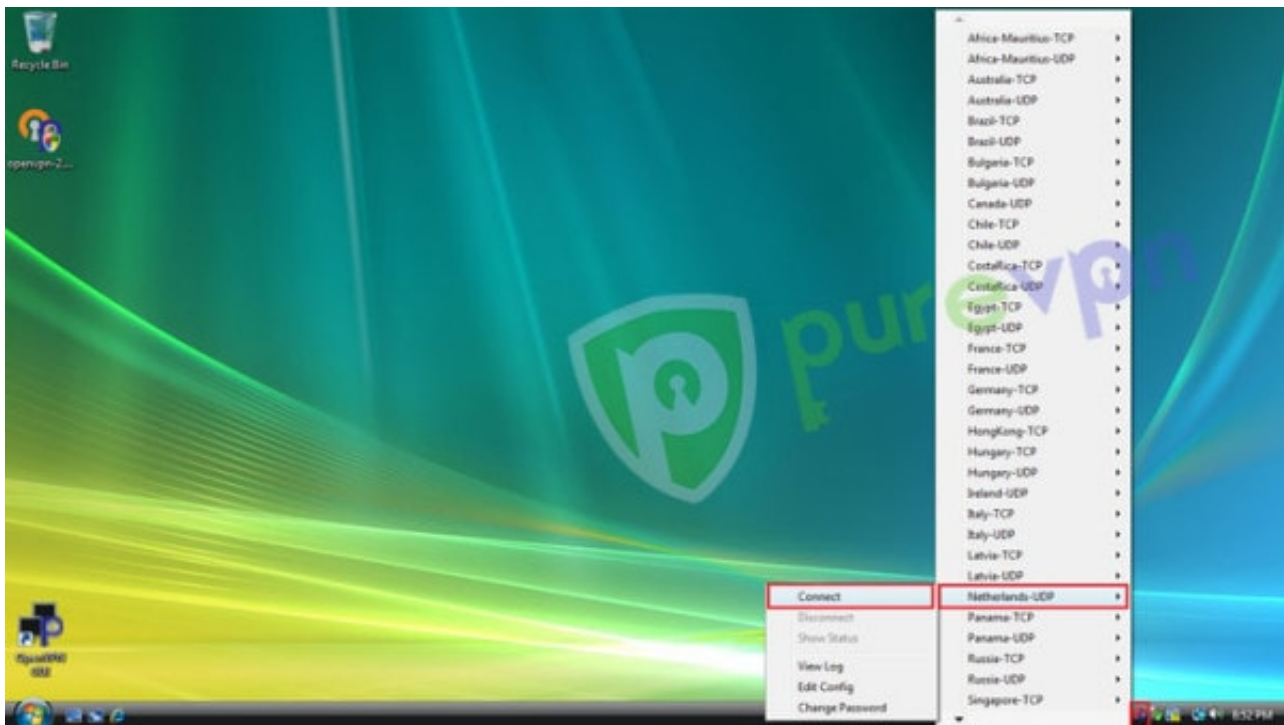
Recycle Bin

openvpn-2...

PureVPN
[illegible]

Africa-Mauritius-TCP
Africa-Mauritius-UDP
Australia-TCP
Australia-UDP
Brazil-TCP
Brazil-UDP
Bulgaria-TCP
Bulgaria-UDP
Canada-UDP
Chile-TCP
Chile-UDP
CostaRica-TCP
CostaRica-UDP
Egypt-TCP
Egypt-UDP
France-TCP
France-UDP
Germany-TCP
Germany-UDP
HongKong-TCP
Hungary-TCP
Hungary-UDP
Ireland-UDP
Italy-TCP
Italy-UDP
Latvia-TCP
Latvia-UDP
Netherlands-UDP
Panama-TCP
Panama-UDP
Russia-TCP
Russia-UDP
Singapore-TCP

Connect
Disconnect
Show Status
View Log
Edit Config
Change Password

purevpn

8:52 PM